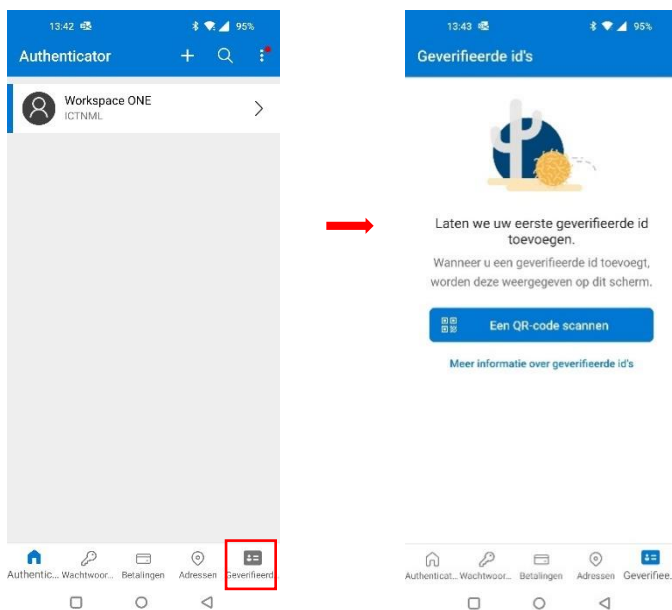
13:42 95%

Authenticator

Workspace ONE
ICTNML

Authentic... Wachtwoor... Betalingen Adressen Geverifieerd

13:43 95%

Geverifieerde id's

Laten we uw eerste geverifieerde id toevoegen.

Wanneer u een geverifieerde id toevoegt, worden deze weergegeven op dit scherm.

Een QR-code scannen

Meer informatie over geverifieerde id's

Authenticat... Wachtwoor... Betalingen Adressen Geverifiee...